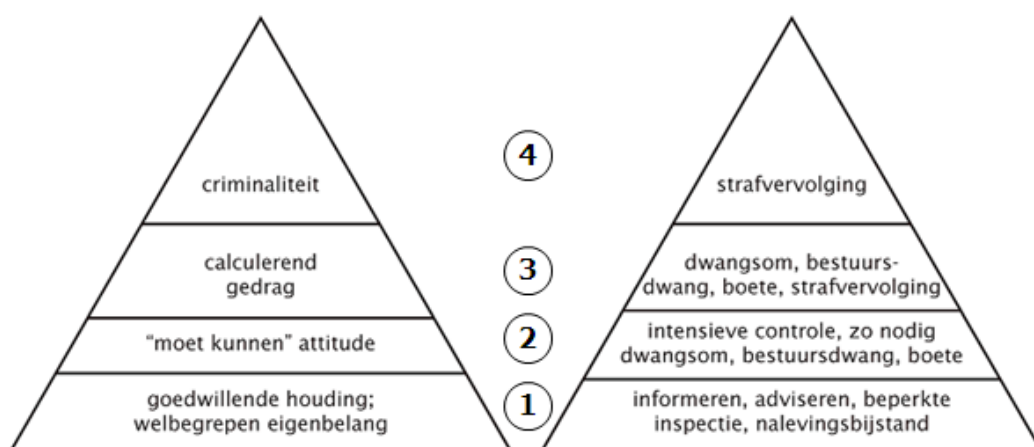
criminaliteit

calculerend gedrag

"moet kunnen" attitude

goedwillende houding; welbegrepen eigenbelang

4

3

2

1

strafvervolging

dwangsom, bestuursdwang, boete, strafvervolging

intensieve controle, zo nodig dwangsom, bestuursdwang, boete

informeren, adviseren, beperkte inspectie, nalevingsbijstand